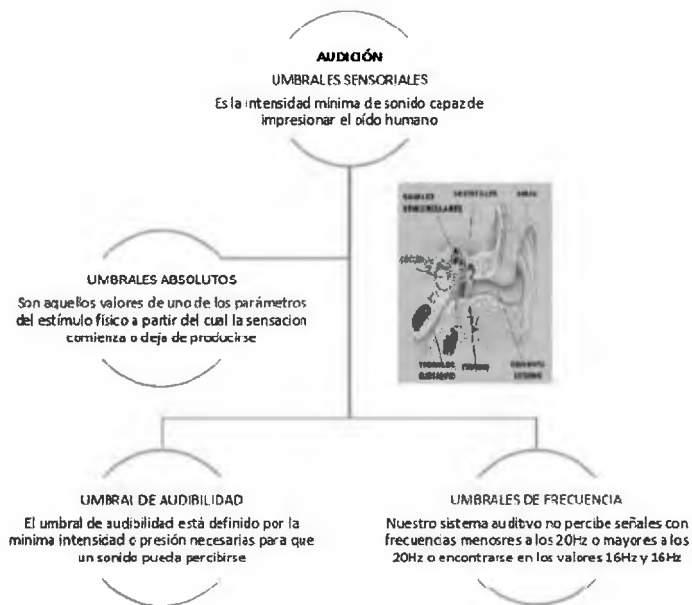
AUDICIÓN

UMBRALES SENSORIALES

Es la intensidad minima de sonido capaz de impresionar el oído humano

UMBRALES ABSOLUTOS

Son aquellos valores de uno de los parámetros del estímulo físico a partir del cual la sensacion comienza o deja de producirse

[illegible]

UMBRAL DE AUDIBILIDAD

El umbral de audibilidad está definido por la minima intensidad o presión necesarias para que un sonido pueda percibirse

UMBRALES DE FRECUENCIA

Nuestro sistema auditivo no percibe señales con frecuencias menosres a los 20Hz o mayores a los 20Hz o encontrarse en los valores 16Hz y 16Hz